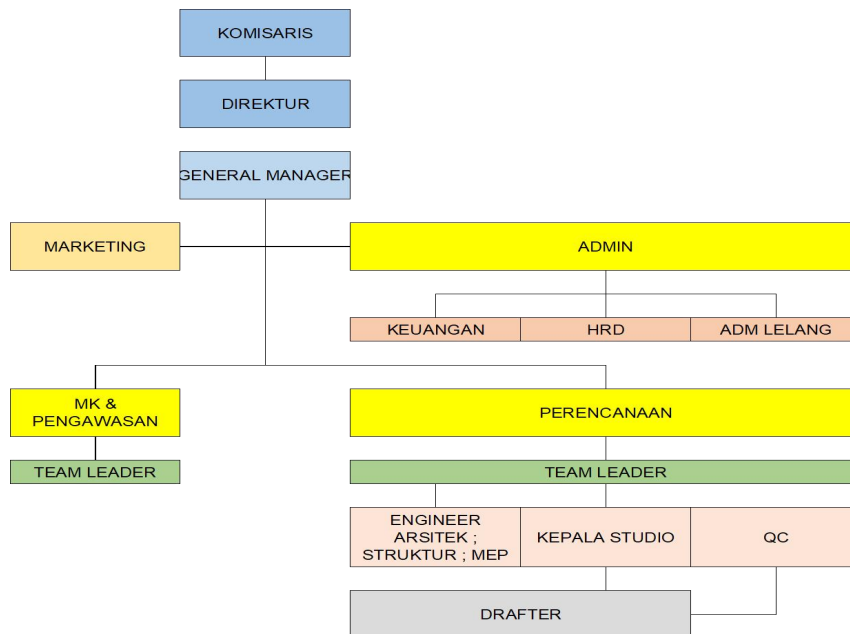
KOMISARIS

DIREKTUR

GENERAL MANAGER

MARKETING

ADMIN

KEUANGAN

HRD

ADM LELANG

MK & PENGAWASAN

TEAM LEADER

PERENCANAAN

TEAM LEADER

ENGINEER ARSITEK ; STRUKTUR ; MEP

KEPALA STUDIO

QC

DRAFTER